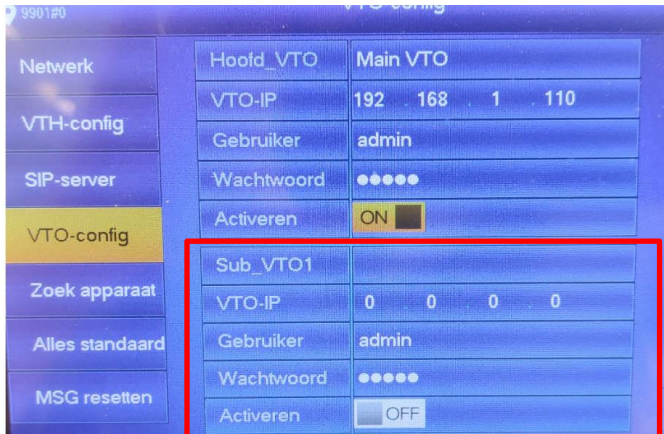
9901#0
VTO-config

Netwerk
VTH-config
SIP-server
VTO-config
Zoek apparaat
Alles standaard
MSG resetten

| Hoofd_VTO | Main VTO |
|---|---|
| VTO-IP | 192 . 168 . 1 . 110 |
| Gebruiker | admin |
| Wachtwoord | ●●●●● |
| Activeren | ON |

| Sub_VTO1 | |
|---|---|
| VTO-IP | 0 . 0 . 0 . 0 |
| Gebruiker | admin |
| Wachtwoord | ●●●●● |
| Activeren | OFF |